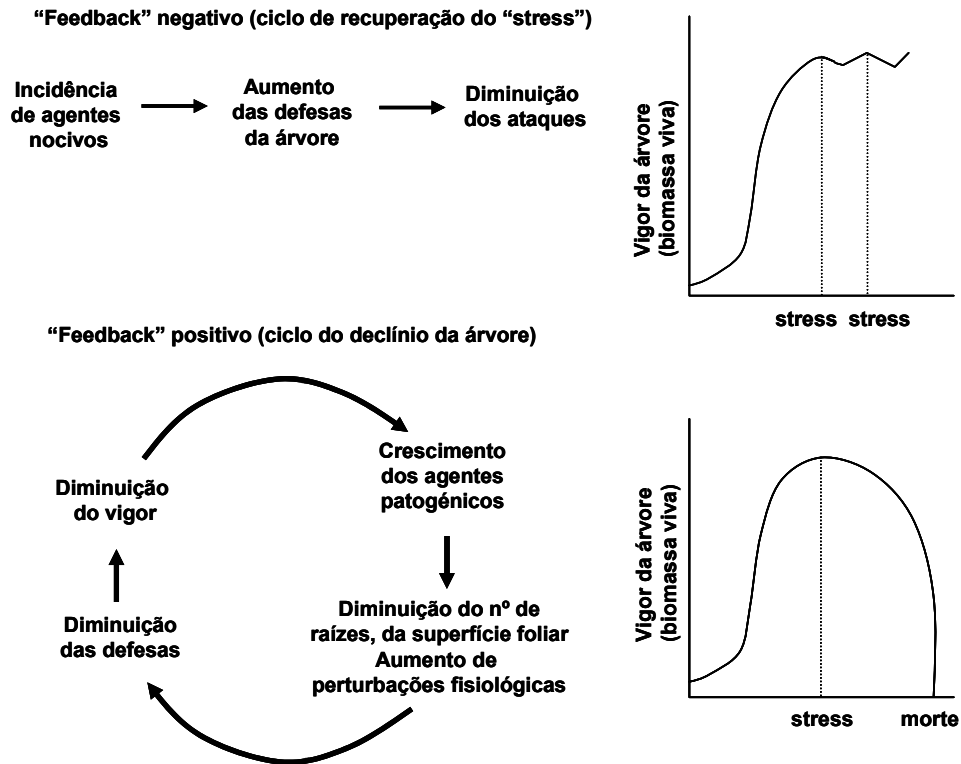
"Feedback" negativo (ciclo de recuperação do "stress")

Incidência de agentes nocivos → Aumento das defesas da árvore → Diminuição dos ataques

Vigor da árvore (biomassa viva)

stress stress

"Feedback" positivo (ciclo do declínio da árvore)

Crescimento dos agentes patogénicos

Diminuição do nº de raízes, da superfície foliar Aumento de perturbações fisiológicas

Diminuição das defesas

Diminuição do vigor

Vigor da árvore (biomassa viva)

stress morte